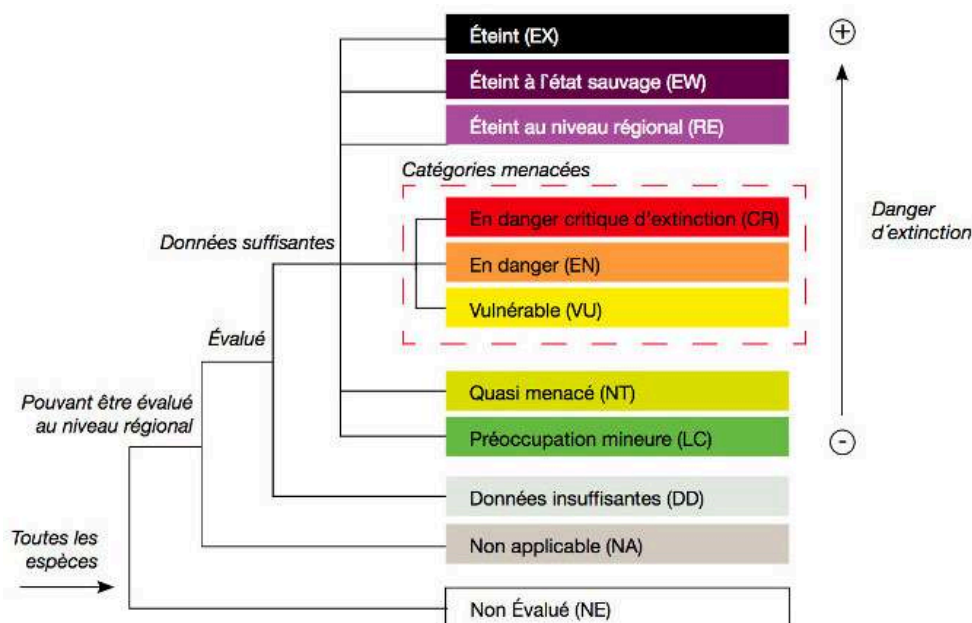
Éteint (EX)

Éteint à l'état sauvage (EW)

Éteint au niveau régional (RE)

Catégories menacées

En danger critique d'extinction (CR)

En danger (EN)

Vulnérable (VU)

Quasi menacé (NT)

Préoccupation mineure (LC)

Données insuffisantes (DD)

Non applicable (NA)

Non Évalué (NE)

Données suffisantes

Évalué

Pouvant être évalué au niveau régional

Toutes les espèces

+

Danger d'extinction

-